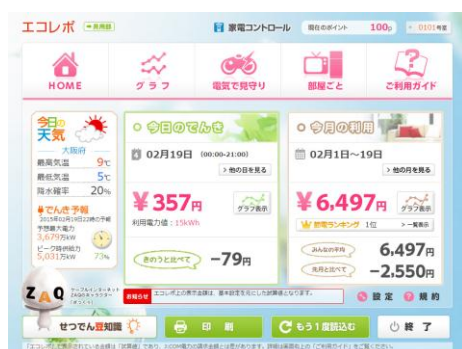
エコレポ 長期版

家電コントロール 現在のポイント 100p 0101号室

HOME
グラフ
電気で見守り
部屋ごと
ご利用ガイド

今日の天気
大阪府
最高気温 9℃
最低気温 5℃
降水確率 20%
でんき予報
2015年02月19日22時の予報
予想最大電力 3,679万kW
ピーク時供給力 5,031万kW 73%

今日のでんき
02月19日 (00:00~21:00)
> 他の日を見る
¥357円
グラフ表示
利用電力量：15kWh
きのうと比べて −79円

今月の利用
02月1日~19日
> 他の月を見る
¥6,497円
グラフ表示
節電ランキング 1位 > 一覧表示
みんなの平均 6,497円
先月と比べて −2,550円

ZAQ ケーブルインターネット ZAQのキャラクター 「ざっくぅ」
お知らせ エコレポ上の表示金額は、基本設定を元にした試算値となります。

設定
規約

せつでん豆知識
印刷
もう1度読込む
終了

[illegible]